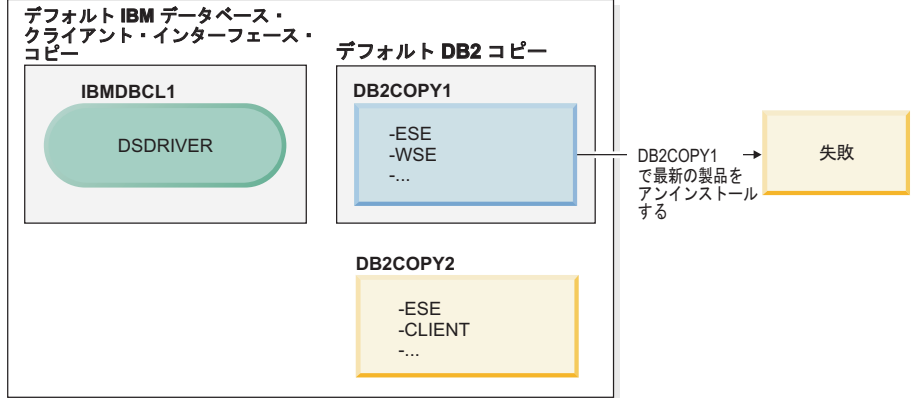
デフォルト IBM データベース・クライアント・インターフェース・コピー

IBMDBCL1

DSDRIVER

デフォルト DB2 コピー

DB2COPY1

-ESE
-WSE
-...

DB2COPY1 で最新の製品をアンインストールする

失敗

DB2COPY2

-ESE
-CLIENT
-...